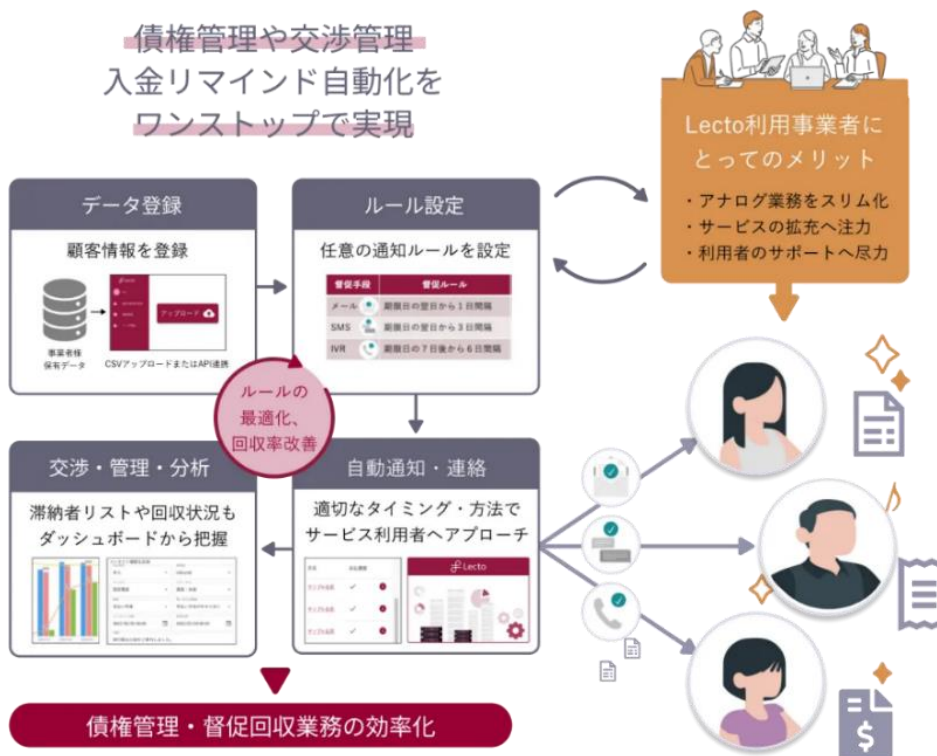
債権管理や交渉管理
入金リマインド自動化を
ワンストップで実現

Lecto利用事業者にとってのメリット
・アナログ業務をスリム化
・サービスの拡充へ注力
・利用者のサポートへ尽力

データ登録
顧客情報を登録
事業者様保有データ
アップロード
CSVアップロードまたはAPI連携

ルール設定
任意の通知ルールを設定

| 督促手段 | 督促ルール |
|---|---|
| メール | 期限日の翌日から1日間隔 |
| SMS | 期限日の翌日から3日間隔 |
| IVR | 期限日の7日後から6日間隔 |

ルールの最適化、回収率改善

交渉・管理・分析
滞納者リストや回収状況もダッシュボードから把握

自動通知・連絡
適切なタイミング・方法でサービス利用者へアプローチ
Lecto

債権管理・督促回収業務の効率化